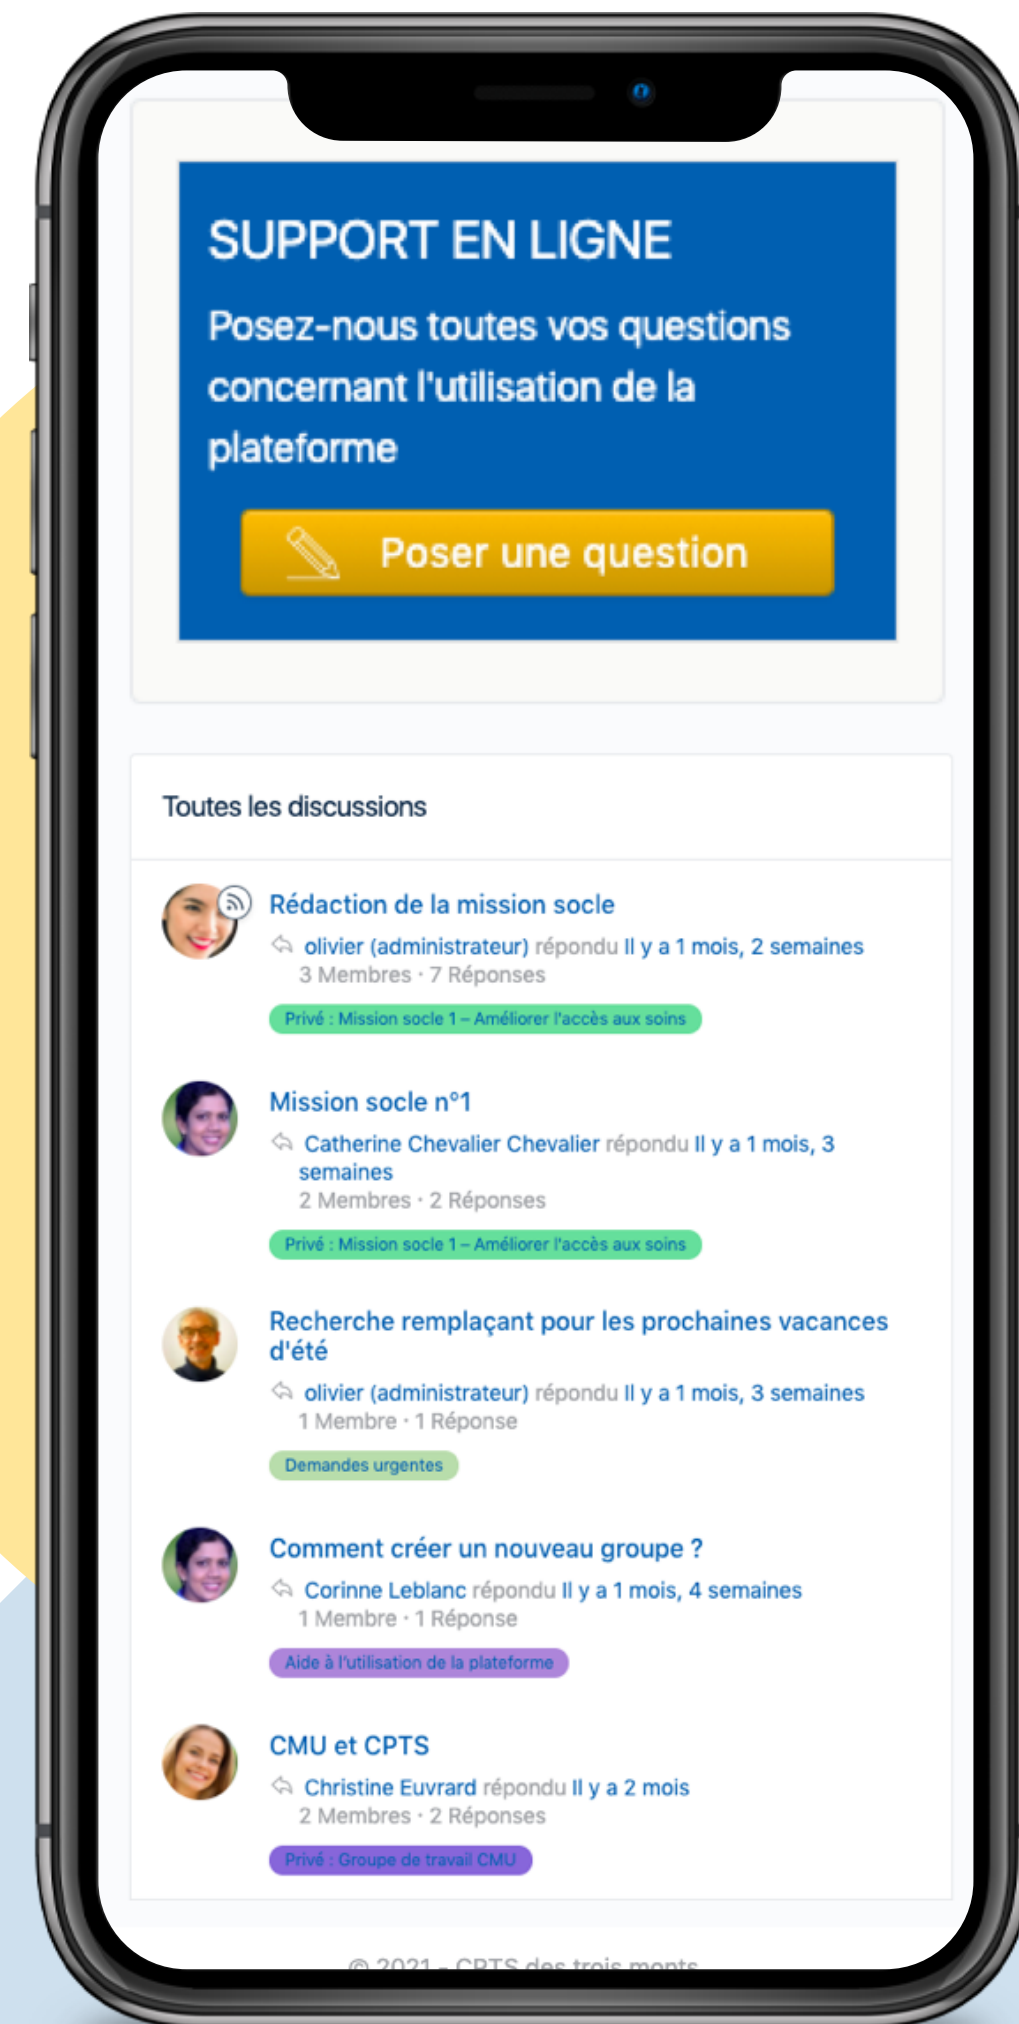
SUPPORT EN LIGNE

Posez-nous toutes vos questions concernant l'utilisation de la plateforme

Poser une question

Toutes les discussions

Rédaction de la mission socle
olivier (administrateur) répondu Il y a 1 mois, 2 semaines
3 Membres · 7 Réponses
Privé : Mission socle 1 – Améliorer l'accès aux soins

Mission socle n°1
Catherine Chevalier Chevalier répondu Il y a 1 mois, 3 semaines
2 Membres · 2 Réponses
Privé : Mission socle 1 – Améliorer l'accès aux soins

Recherche remplaçant pour les prochaines vacances d'été
olivier (administrateur) répondu Il y a 1 mois, 3 semaines
1 Membre · 1 Réponse
Demandes urgentes

Comment créer un nouveau groupe ?
Corinne Leblanc répondu Il y a 1 mois, 4 semaines
1 Membre · 1 Réponse
Aide à l'utilisation de la plateforme

CMU et CPTS
Christine Euvrard répondu Il y a 2 mois
2 Membres · 2 Réponses
Privé : Groupe de travail CMU

© 2021 – CPTS des trois monts